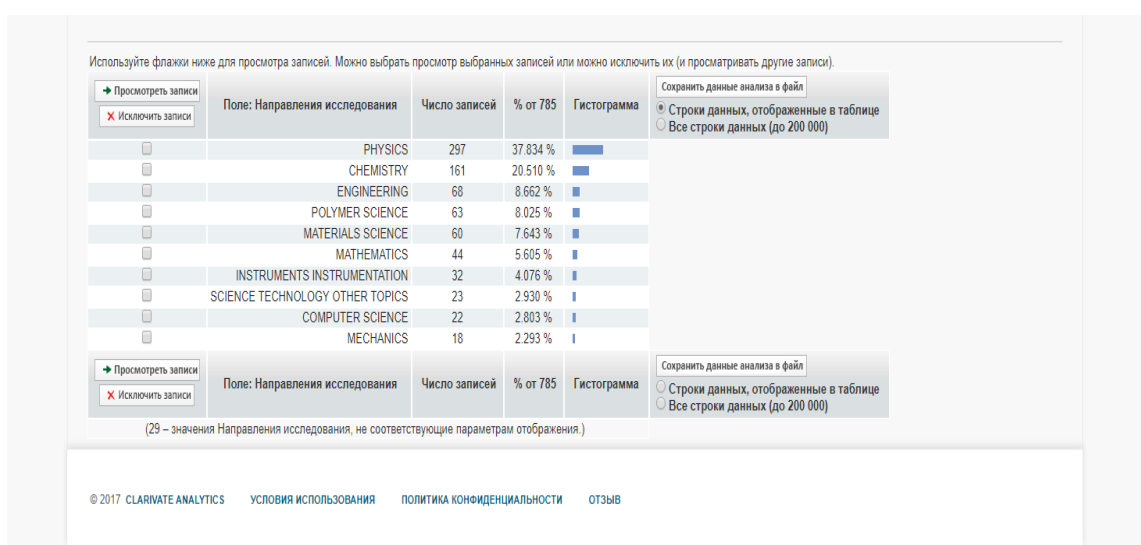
Используйте флажки ниже для просмотра записей. Можно выбрать просмотр выбранных записей или можно исключить их (и просматривать другие записи).

| → Просмотреть записи / X Исключить записи | Поле: Направления исследования | Число записей | % от 785 | Гистограмма |
|---|---|---|---|---|
| | PHYSICS | 297 | 37.834 % | |
| | CHEMISTRY | 161 | 20.510 % | |
| | ENGINEERING | 68 | 8.662 % | |
| | POLYMER SCIENCE | 63 | 8.025 % | |
| | MATERIALS SCIENCE | 60 | 7.643 % | |
| | MATHEMATICS | 44 | 5.605 % | |
| | INSTRUMENTS INSTRUMENTATION | 32 | 4.076 % | |
| | SCIENCE TECHNOLOGY OTHER TOPICS | 23 | 2.930 % | |
| | COMPUTER SCIENCE | 22 | 2.803 % | |
| | MECHANICS | 18 | 2.293 % | |
| → Просмотреть записи / X Исключить записи | Поле: Направления исследования | Число записей | % от 785 | Гистограмма |

Сохранить данные анализа в файл
Строки данных, отображенные в таблице
Все строки данных (до 200 000)

Сохранить данные анализа в файл
Строки данных, отображенные в таблице
Все строки данных (до 200 000)

(29 – значения Направления исследования, не соответствующие параметрам отображения.)

© 2017 CLARIVATE ANALYTICS УСЛОВИЯ ИСПОЛЬЗОВАНИЯ ПОЛИТИКА КОНФИДЕНЦИАЛЬНОСТИ ОТЗЫВ